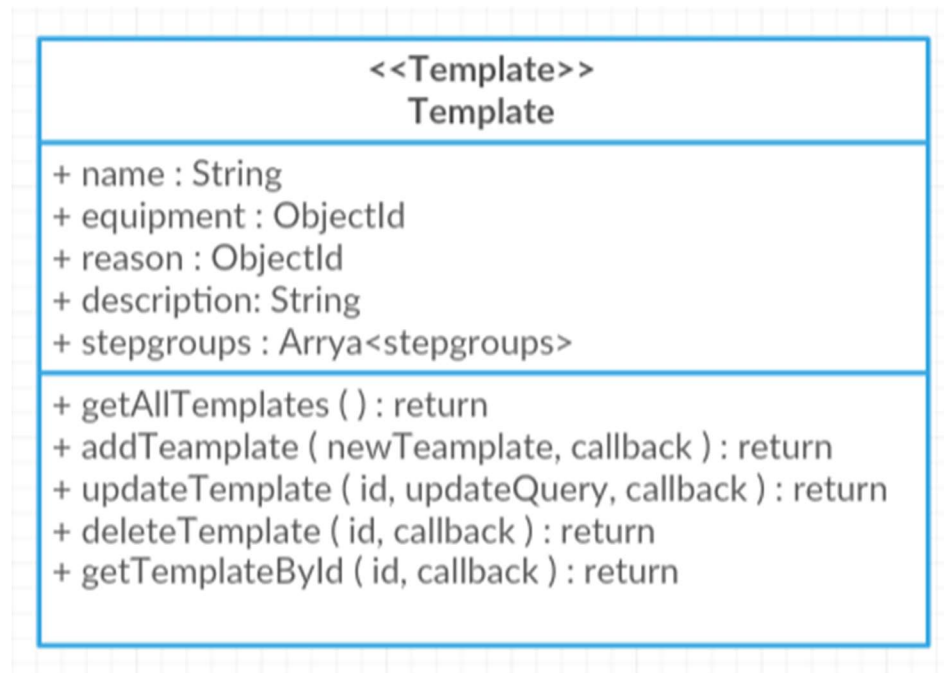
<<Template>>
Template

+ name : String
+ equipment : ObjectId
+ reason : ObjectId
+ description: String
+ stepgroups : Arrya<stepgroups>

+ getAllTemplates ( ) : return
+ addTeamplate ( newTeamplate, callback ) : return
+ updateTemplate ( id, updateQuery, callback ) : return
+ deleteTemplate ( id, callback ) : return
+ getTemplateById ( id, callback ) : return